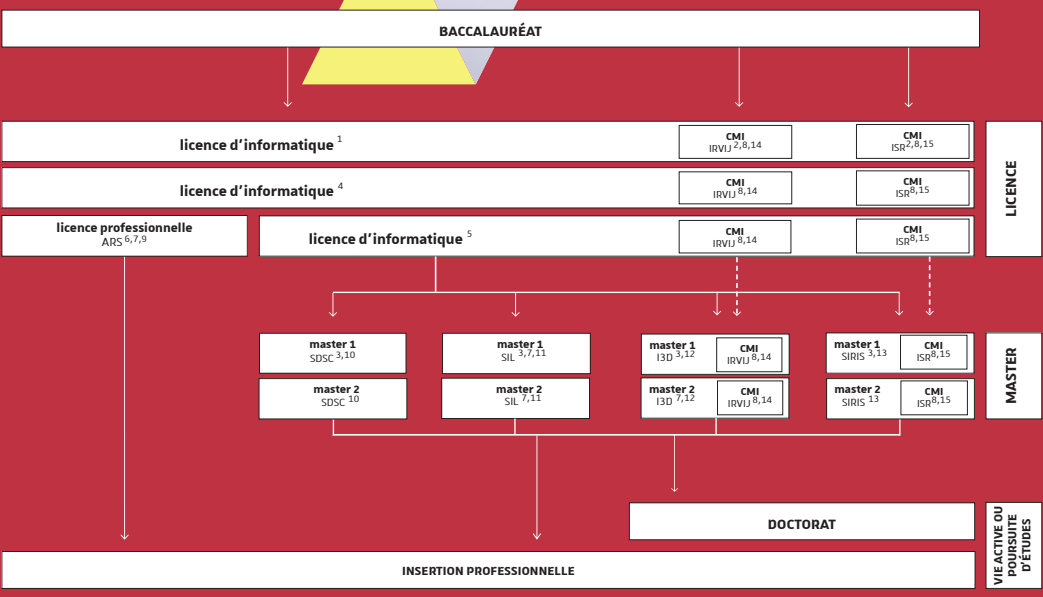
BACCALAURÉAT

licence d'informatique $^{1}$

CMI IRVIJ $^{2,8,14}$

CMI ISR$^{2,8,15}$

licence d'informatique $^{4}$

CMI IRVIJ $^{8,14}$

CMI ISR$^{8,15}$

LICENCE

licence professionnelle ARS $^{6,7,9}$

licence d'informatique $^{5}$

CMI IRVIJ $^{8,14}$

CMI ISR$^{8,15}$

master 1 SDSC $^{3,10}$

master 1 SIL $^{3,7,11}$

master 1 I3D $^{3,12}$

CMI IRVIJ $^{8,14}$

master 1 SIRIS $^{3,13}$

CMI ISR$^{8,15}$

master 2 SDSC $^{10}$

master 2 SIL $^{7,11}$

master 2 I3D $^{7,12}$

CMI IRVIJ $^{8,14}$

master 2 SIRIS $^{13}$

CMI ISR$^{8,15}$

MASTER

DOCTORAT

VIE ACTIVE OU POURSUITE D'ÉTUDES

INSERTION PROFESSIONNELLE